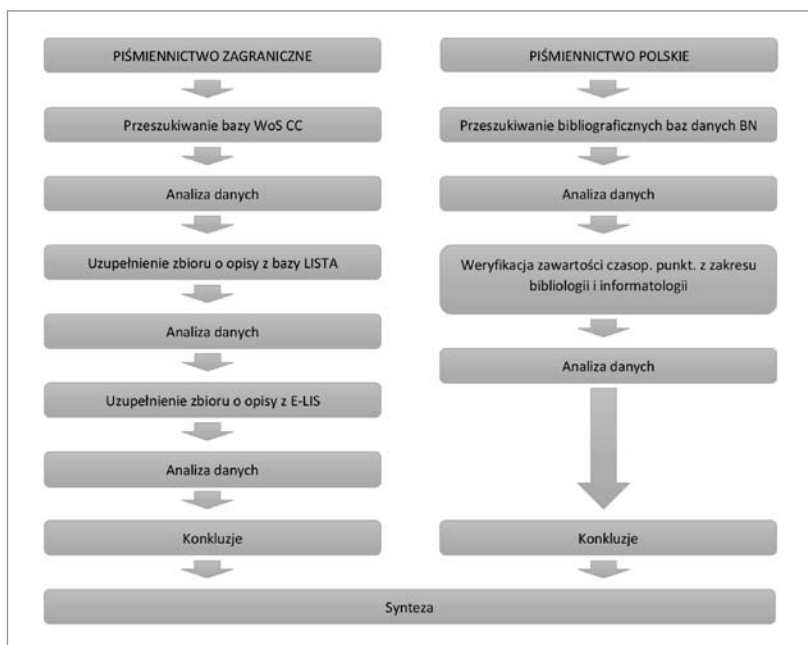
PIŚMIENNICTWO ZAGRANICZNE

Przeszukiwanie bazy WoS CC

Analiza danych

Uzupełnienie zbioru o opisy z bazy LISTA

Analiza danych

Uzupełnienie zbioru o opisy z E-LIS

Analiza danych

Konkluzje

PIŚMIENNICTWO POLSKIE

Przeszukiwanie bibliograficznych baz danych BN

Analiza danych

Weryfikacja zawartości czasop. punkt. z zakresu bibliologii i informatologii

Analiza danych

Konkluzje

Synteza